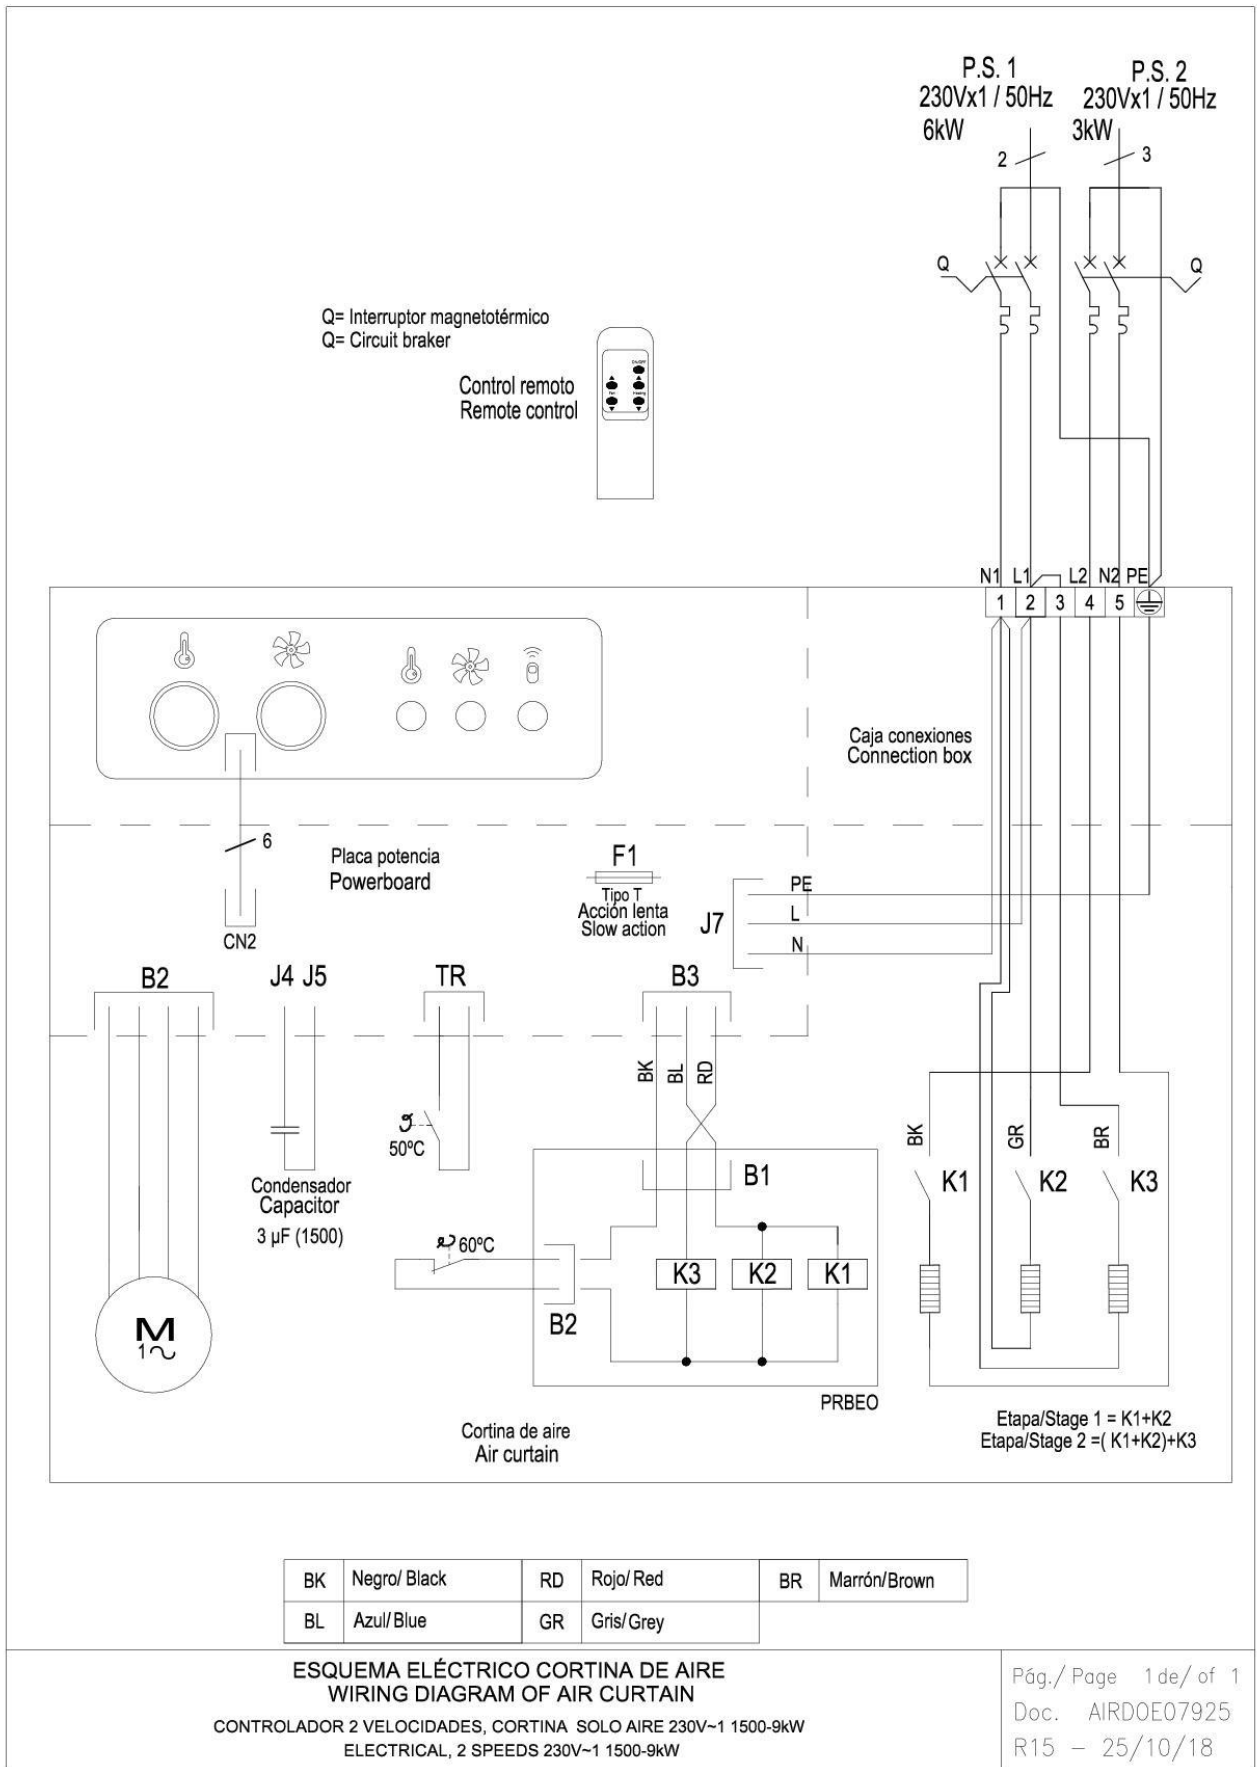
P.S. 1
230Vx1 / 50Hz
6kW

P.S. 2
230Vx1 / 50Hz
3kW

2

3

Q

Q

Q= Interruptor magnetotérmico
Q= Circuit braker

Control remoto
Remote control

N1 L1 L2 N2 PE

1 2 3 4 5

Caja conexiones
Connection box

6

CN2

Placa potencia
Powerboard

F1
Tipo T
Acción lenta
Slow action

J7

PE
L
N

B2

J4 J5

TR

B3

BK BL RD

50ºC

Condensador
Capacitor
3 µF (1500)

B1

60ºC

K3 K2 K1

B2

M
1~

PRBEO

BK GR BR

K1 K2 K3

Etapa/Stage 1 = K1+K2
Etapa/Stage 2 =( K1+K2)+K3

Cortina de aire
Air curtain

| BK | Negro/ Black | RD | Rojo/ Red | BR | Marrón/Brown |
|---|---|---|---|---|---|
| BL | Azul/ Blue | GR | Gris/ Grey | | |

ESQUEMA ELÉCTRICO CORTINA DE AIRE
WIRING DIAGRAM OF AIR CURTAIN
CONTROLADOR 2 VELOCIDADES, CORTINA SOLO AIRE 230V~1 1500-9kW
ELECTRICAL, 2 SPEEDS 230V~1 1500-9kW

Pág./ Page 1 de/ of 1
Doc. AIRDOE07925
R15 – 25/10/18